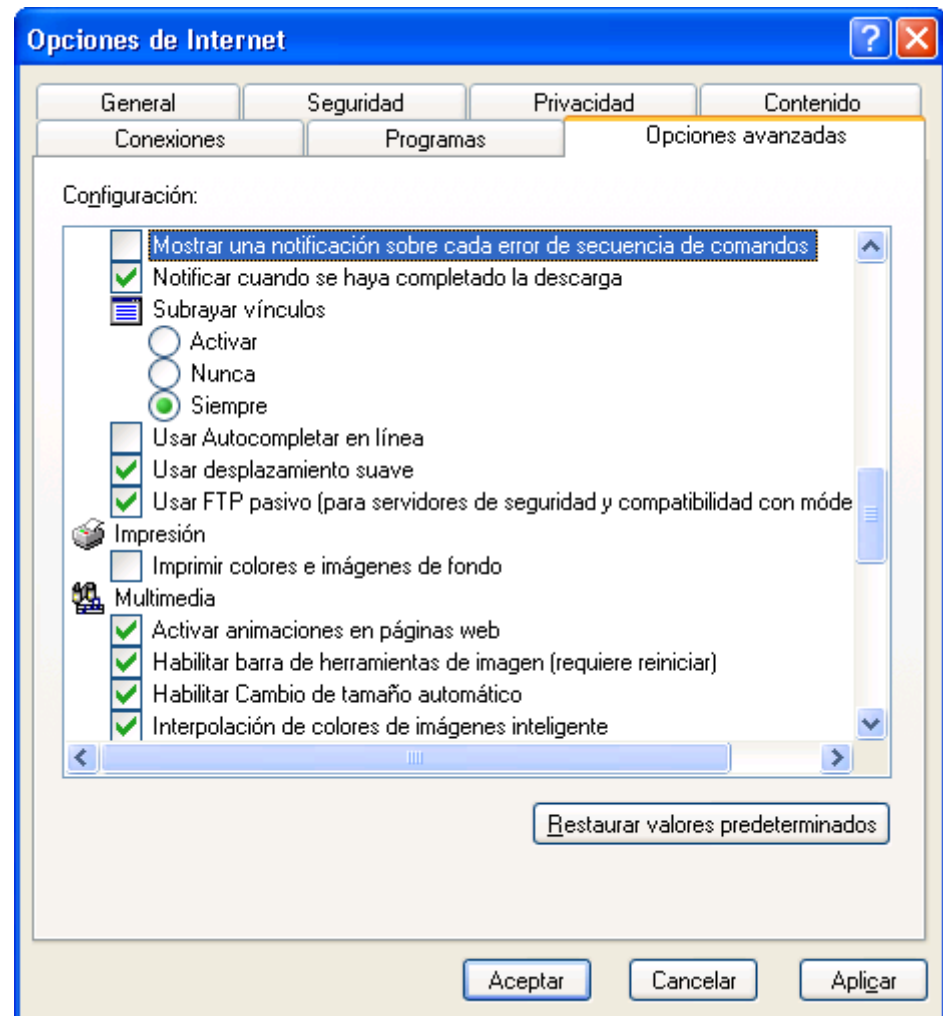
Opciones de Internet

General | Seguridad | Privacidad | Contenido
Conexiones | Programas | Opciones avanzadas

Configuración:

Mostrar una notificación sobre cada error de secuencia de comandos
Notificar cuando se haya completado la descarga
Subrayar vínculos
Activar
Nunca
Siempre
Usar Autocompletar en línea
Usar desplazamiento suave
Usar FTP pasivo (para servidores de seguridad y compatibilidad con móde
Impresión
Imprimir colores e imágenes de fondo
Multimedia
Activar animaciones en páginas web
Habilitar barra de herramientas de imagen (requiere reiniciar)
Habilitar Cambio de tamaño automático
Interpolación de colores de imágenes inteligente

Restaurar valores predeterminados

Aceptar
Cancelar
Aplicar